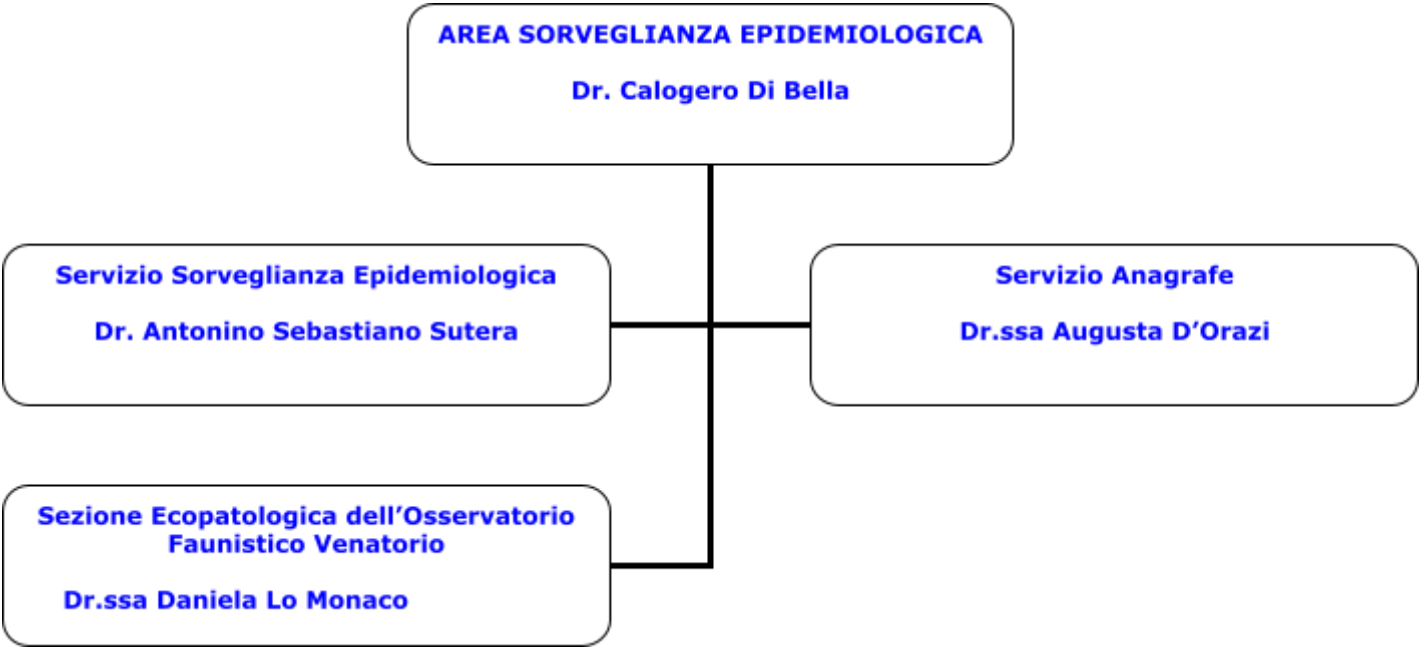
AREA SORVEGLIANZA EPIDEMIOLOGICA

Dr. Calogero Di Bella

Servizio Sorveglianza Epidemiologica

Dr. Antonino Sebastiano Sutera

Servizio Anagrafe

Dr.ssa Augusta D’Orazi

Sezione Ecopatologica dell’Osservatorio Faunistico Venatorio

Dr.ssa Daniela Lo Monaco